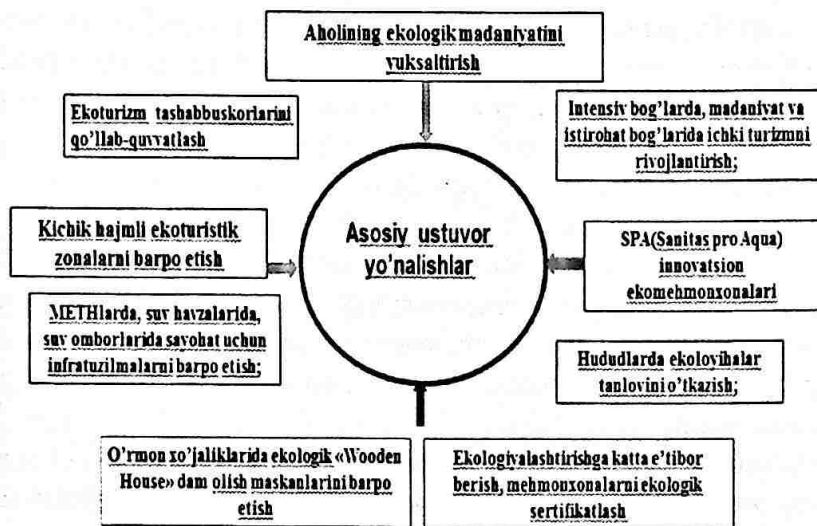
Aholining ekologik madaniyatini yuksaltirish

Ekoturizm tashabbuskorlarini qo'llab-quvvatlash

Intensiv bog'larda, madaniyat va istirohat bog'larida ichki turizmni rivojlantirish;

Kichik hajmli ekoturistik zonalarni barpo etish

Asosiy ustuvor yo'nalishlar

SPA(Sanitas pro Aqua) innovatsion ekomehmonxonalari

METHlarda, suv havzalarida, suv omborlarida sayohat uchun infratuzilmalarni barpo etish;

Hududlarda ekoloyihalar tanlovini o'tkazish;

O'rmon xo'jaliklarida ekologik «Wooden House» dam olish maskanlarini barpo etish

Ekologiyalashtirishga katta e'tibor berish, mehmonxonalarni ekologik sertifikatlash